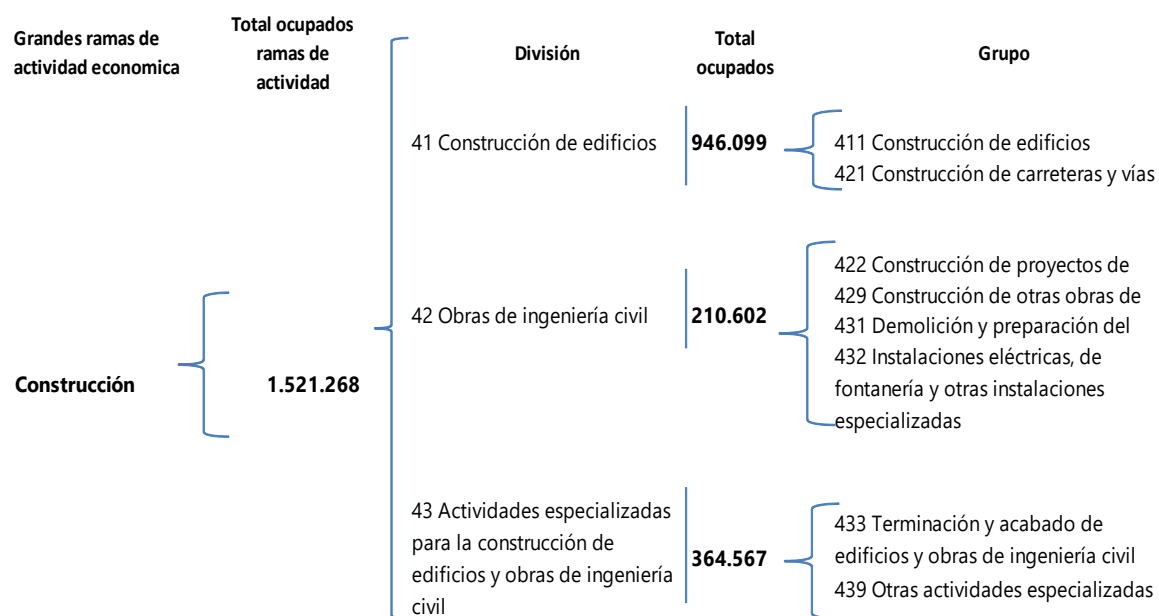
Grandes ramas de actividad economica

Total ocupados ramas de actividad

División

Total ocupados

Grupo

41 Construcción de edificios

946.099

411 Construcción de edificios
421 Construcción de carreteras y vías

42 Obras de ingeniería civil

210.602

422 Construcción de proyectos de
429 Construcción de otras obras de
431 Demolición y preparación del
432 Instalaciones eléctricas, de fontanería y otras instalaciones especializadas

Construcción

1.521.268

43 Actividades especializadas para la construcción de edificios y obras de ingeniería civil

364.567

433 Terminación y acabado de edificios y obras de ingeniería civil
439 Otras actividades especializadas